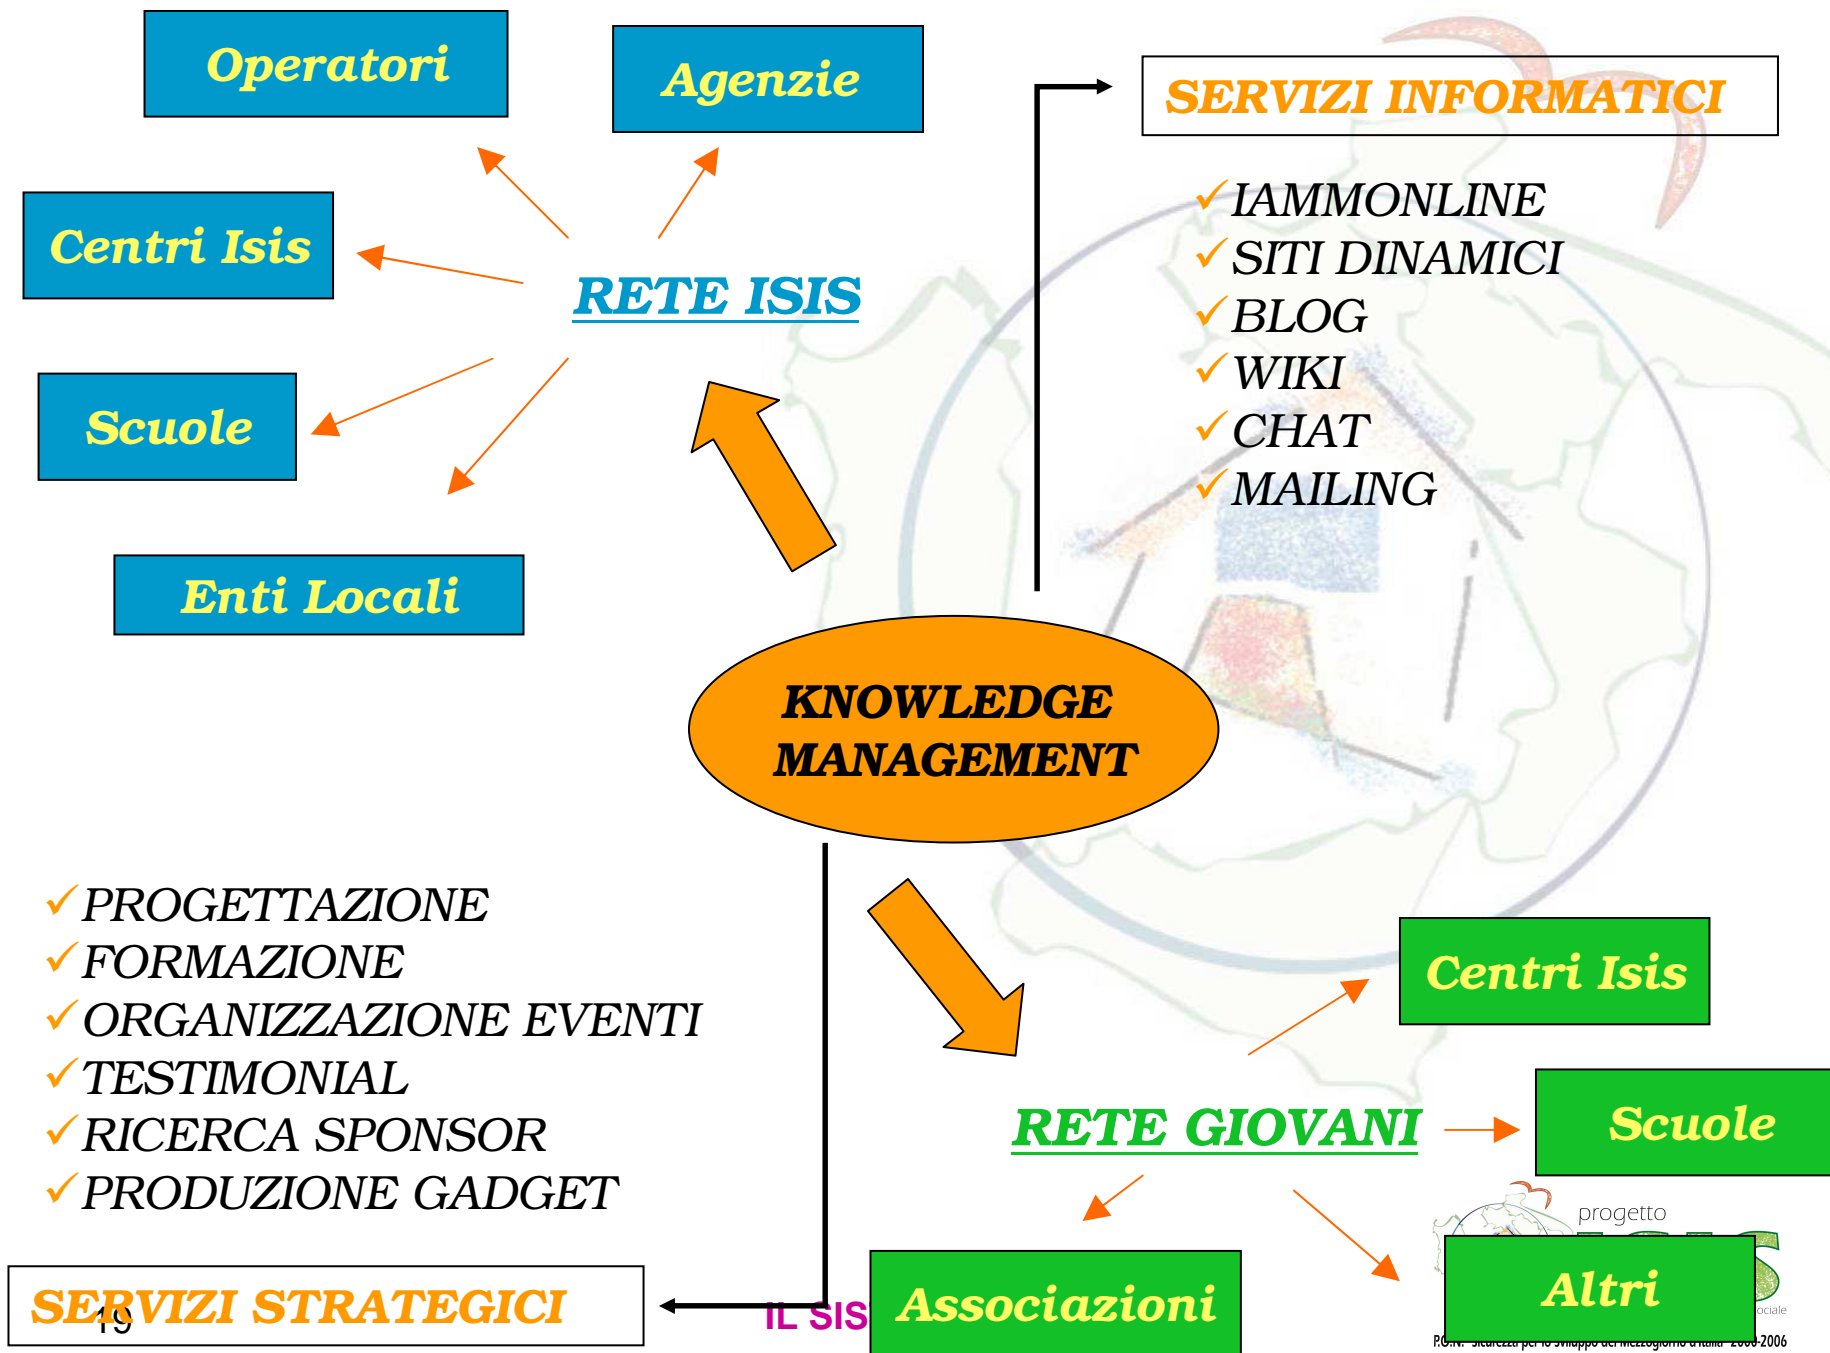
Operatori

Agenzie

Centri Isis

RETE ISIS

Scuole

Enti Locali

SERVIZI INFORMATICI

✓IAMMONLINE
✓SITI DINAMICI
✓BLOG
✓WIKI
✓CHAT
✓MAILING

KNOWLEDGE MANAGEMENT

✓PROGETTAZIONE
✓FORMAZIONE
✓ORGANIZZAZIONE EVENTI
✓TESTIMONIAL
✓RICERCA SPONSOR
✓PRODUZIONE GADGET

Centri Isis

RETE GIOVANI

Scuole

progetto

Altri

SERVIZI STRATEGICI

19

IL SIS

Associazioni

P.O.N. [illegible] 2000-2006